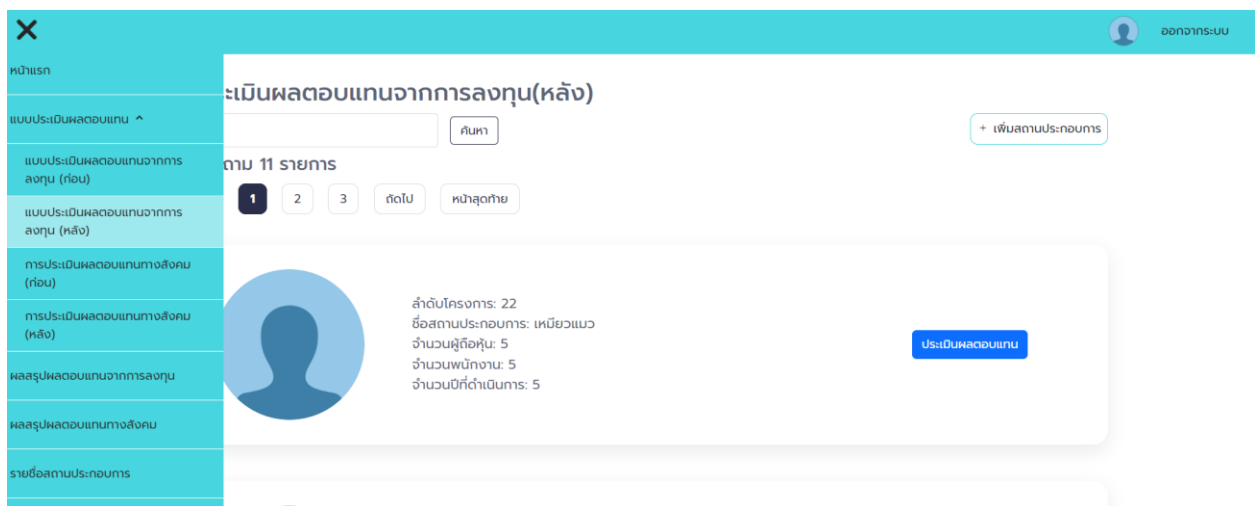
ออกจากระบบ

หน้าแรก

แบบประเมินผลตอบแทน ^

แบบประเมินผลตอบแทนจากการลงทุน (ก่อน)

แบบประเมินผลตอบแทนจากการลงทุน (หลัง)

การประเมินผลตอบแทนทางสังคม (ก่อน)

การประเมินผลตอบแทนทางสังคม (หลัง)

ผลสรุปผลตอบแทนจากการลงทุน

ผลสรุปผลตอบแทนทางสังคม

รายชื่อสถานประกอบการ

ระเมินผลตอบแทนจากการลงทุน(หลัง)

ค้นหา

+ เพิ่มสถานประกอบการ

ตาม 11 รายการ

1 2 3 ถัดไป หน้าสุดท้าย

ลำดับโครงการ: 22
ชื่อสถานประกอบการ: เหมียวแมว
จำนวนผู้ถือหุ้น: 5
จำนวนพนักงาน: 5
จำนวนปีที่ดำเนินการ: 5

ประเมินผลตอบแทน